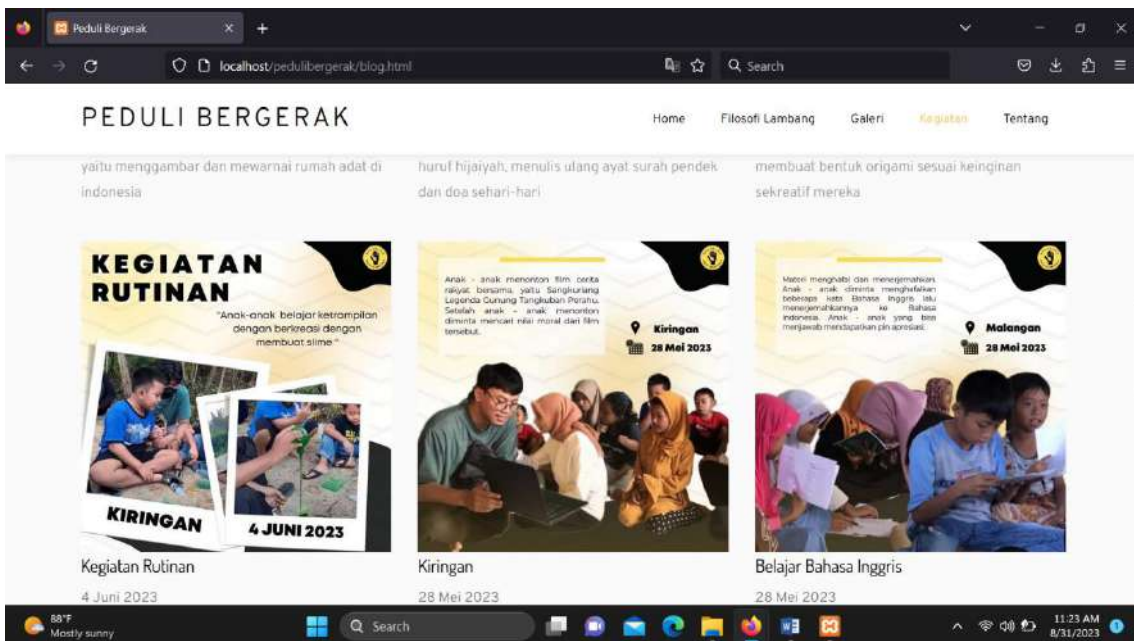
Peduli Bergerak

localhost/pedulibergerak/blog.html

Search

PEDULI BERGERAK

Home Filosofi Lambang Galeri Kegiatan Tentang

yaitu menggambar dan mewarnai rumah adat di indonesia

huruf hijaiyah, menulis ulang ayat surah pendek dan doa sehari-hari

membuat bentuk origami sesuai keinginan sekreatif mereka

KEGIATAN RUTINAN

"Anak-anak belajar ketrampilan dengan berkreasi dengan membuat slime"

KIRINGAN 4 JUNI 2023

Kegiatan Rutinan

4 Juni 2023

Anak - anak menonton film cerita rakyat bersama, yaitu Sangkuriang Legenda Gunung Tangkuban Perahu. Setelah anak - anak menonton diminta mencari nilai moral dari film tersebut.

Kiringan

28 Mei 2023

Kiringan

28 Mei 2023

Materi menghafal dan menerjemahkan. Anak - anak diminta menghafalkan beberapa kata Bahasa Inggris lalu menerjemahkannya ke Bahasa indonesia. Anak - anak yang bisa menjawab mendapatkan pin apresiasi.

Malangan

28 Mei 2023

Belajar Bahasa Inggris

28 Mei 2023

88°F
Mostly sunny

Search

11:23 AM
8/31/2023